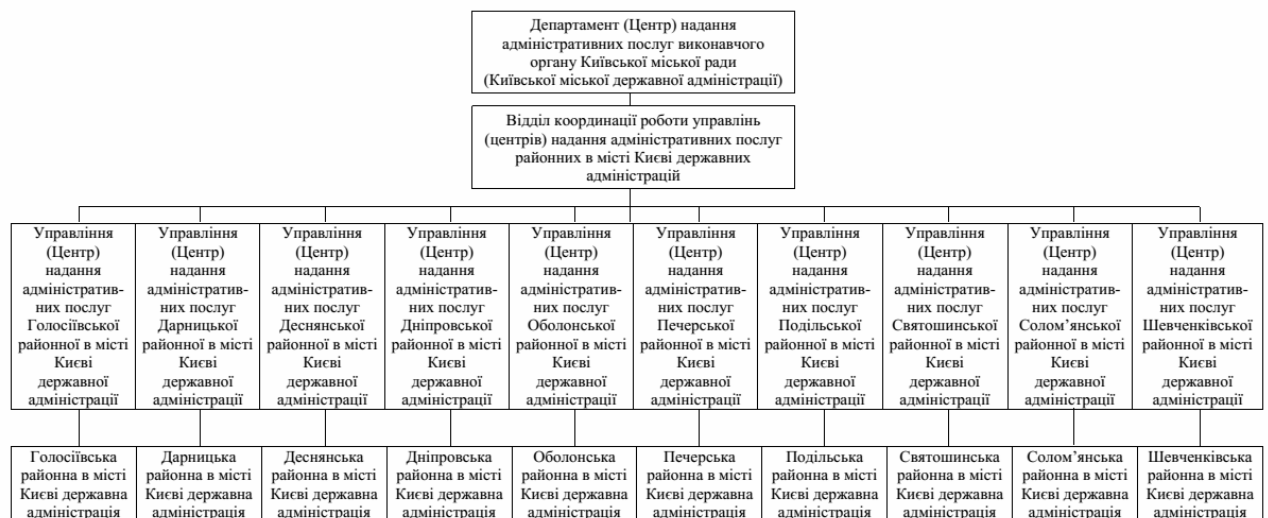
Департамент (Центр) надання адміністративних послуг виконавчого органу Київської міської ради (Київської міської державної адміністрації)

Відділ координації роботи управлінь (центрів) надання адміністративних послуг районних в місті Києві державних адміністрацій

Управління (Центр) надання адміністративних послуг Голосіївської районної в місті Києві державної адміністрації

Управління (Центр) надання адміністративних послуг Дарницької районної в місті Києві державної адміністрації

Управління (Центр) надання адміністративних послуг Деснянської районної в місті Києві державної адміністрації

Управління (Центр) надання адміністративних послуг Дніпровської районної в місті Києві державної адміністрації

Управління (Центр) надання адміністративних послуг Оболонської районної в місті Києві державної адміністрації

Управління (Центр) надання адміністративних послуг Печерської районної в місті Києві державної адміністрації

Управління (Центр) надання адміністративних послуг Подільської районної в місті Києві державної адміністрації

Управління (Центр) надання адміністративних послуг Святошинської районної в місті Києві державної адміністрації

Управління (Центр) надання адміністративних послуг Солом'янської районної в місті Києві державної адміністрації

Управління (Центр) надання адміністративних послуг Шевченківської районної в місті Києві державної адміністрації

Голосіївська районна в місті Києві державна адміністрація

Дарницька районна в місті Києві державна адміністрація

Деснянська районна в місті Києві державна адміністрація

Дніпровська районна в місті Києві державна адміністрація

Оболонська районна в місті Києві державна адміністрація

Печерська районна в місті Києві державна адміністрація

Подільська районна в місті Києві державна адміністрація

Святошинська районна в місті Києві державна адміністрація

Солом'янська районна в місті Києві державна адміністрація

Шевченківська районна в місті Києві державна адміністрація